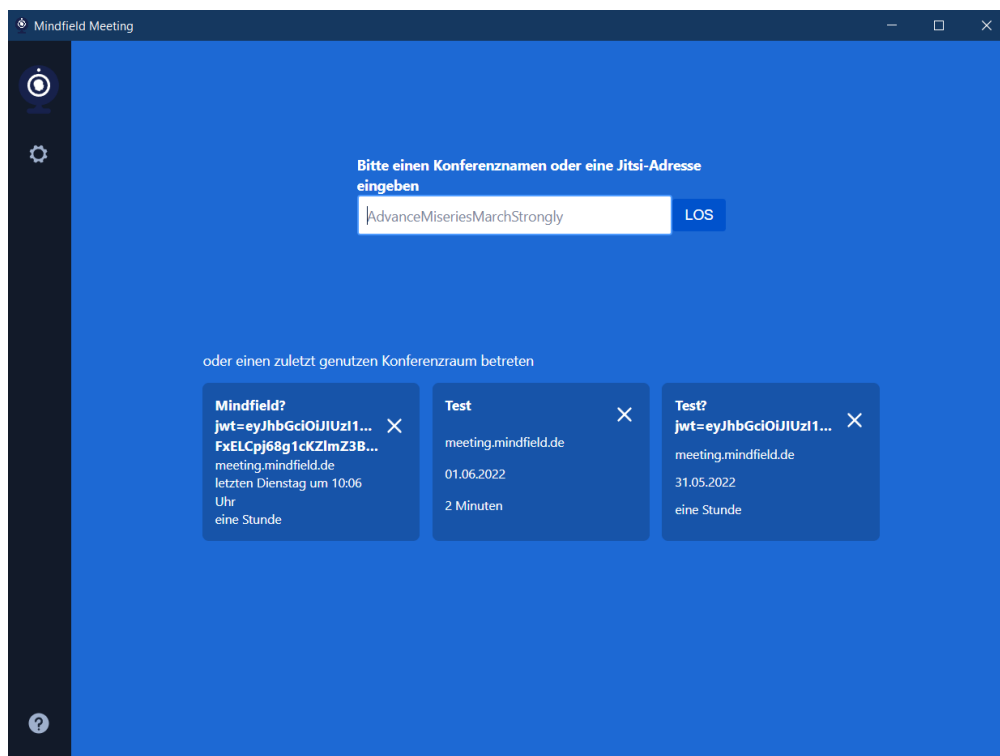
Mindfield Meeting

Bitte einen Konferenznamen oder eine Jitsi-Adresse eingeben

AdvanceMiseriesMarchStrongly

LOS

oder einen zuletzt genutzen Konferenzraum betreten

Mindfield?jwt=eyJhbGciOiJIUzI1...FxELCpj68g1cKZlmZ3B...
meeting.mindfield.de
letzten Dienstag um 10:06 Uhr
eine Stunde

Test
meeting.mindfield.de
01.06.2022
2 Minuten

Test?jwt=eyJhbGciOiJIUzI1...
meeting.mindfield.de
31.05.2022
eine Stunde